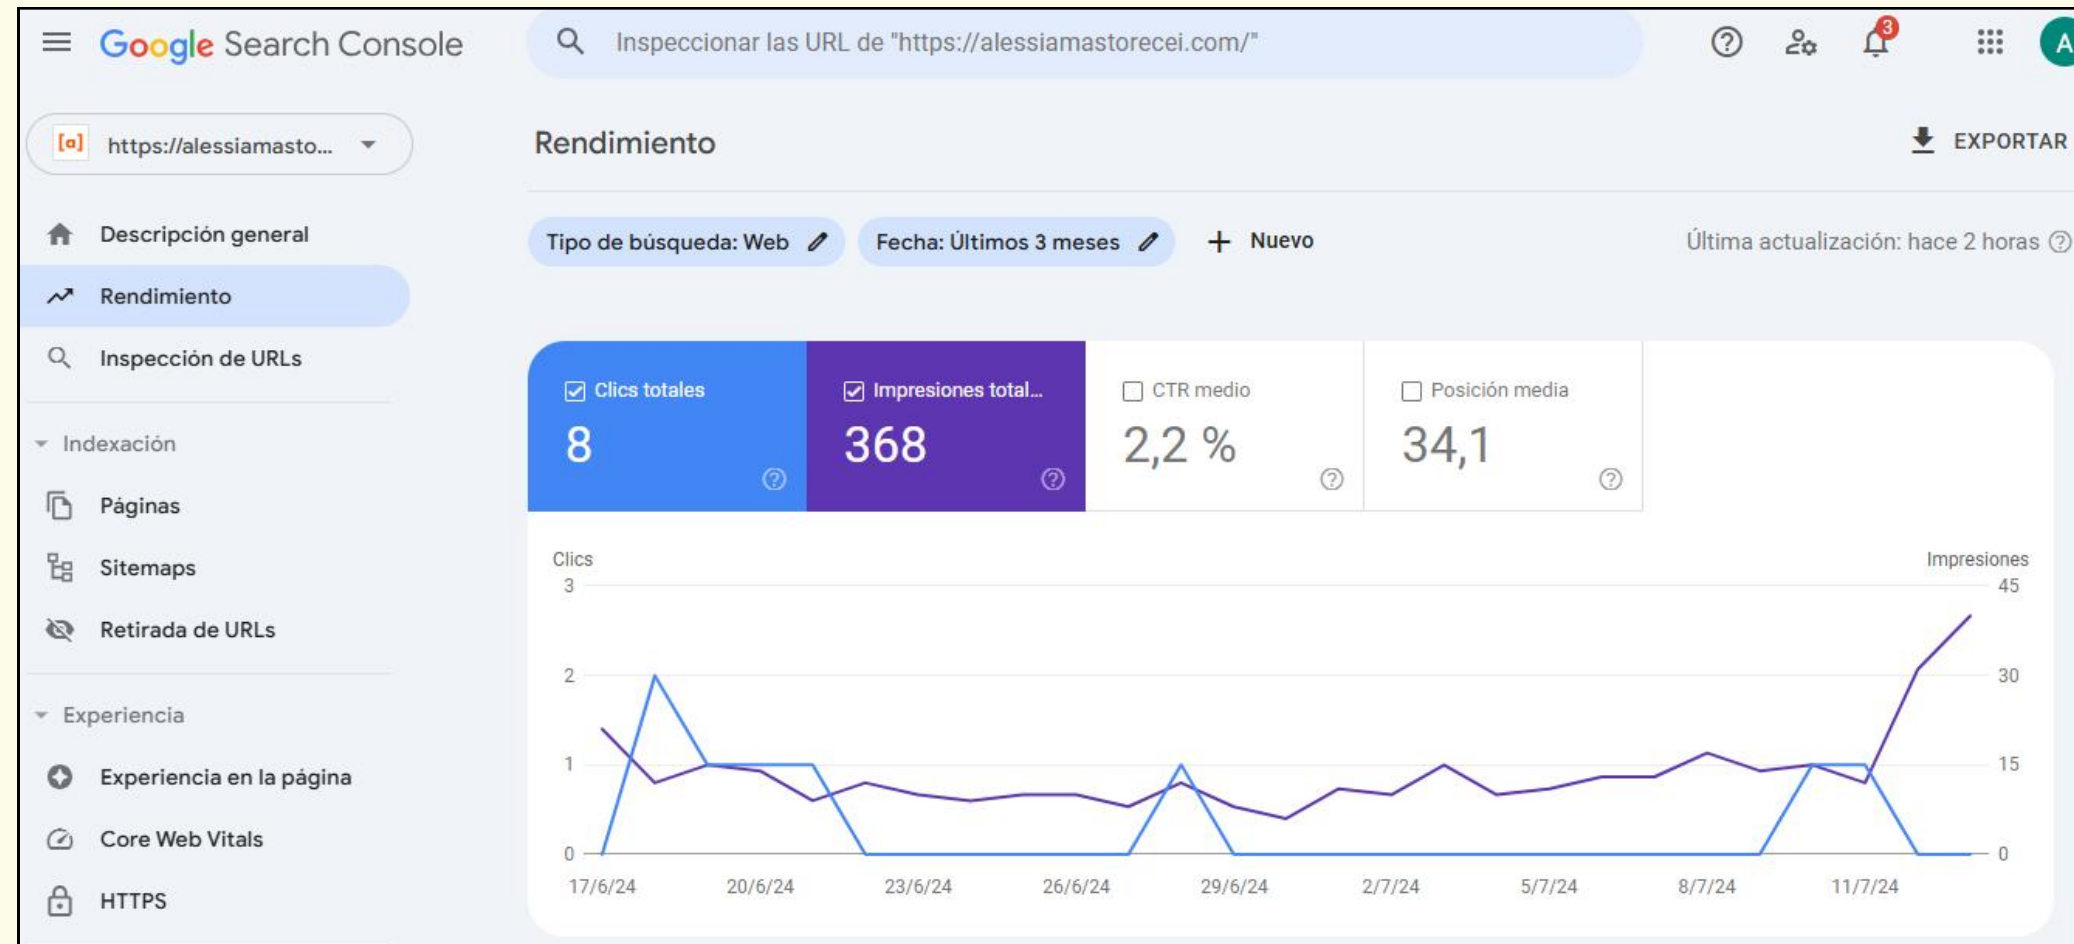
Google Search Console

Inspeccionar las URL de "https://alessiamastorecei.com/"

3

A

https://alessiamasto...

Descripción general

Rendimiento

Inspección de URLs

Indexación

Páginas

Sitemaps

Retirada de URLs

Experiencia

Experiencia en la página

Core Web Vitals

HTTPS

Rendimiento

EXPORTAR

Tipo de búsqueda: Web

Fecha: Últimos 3 meses

Nuevo

Última actualización: hace 2 horas

Clics totales
8

Impresiones total...
368

CTR medio
2,2 %

Posición media
34,1

Clics

Impresiones

3
2
1
0

45
30
15
0

17/6/24 20/6/24 23/6/24 26/6/24 29/6/24 2/7/24 5/7/24 8/7/24 11/7/24